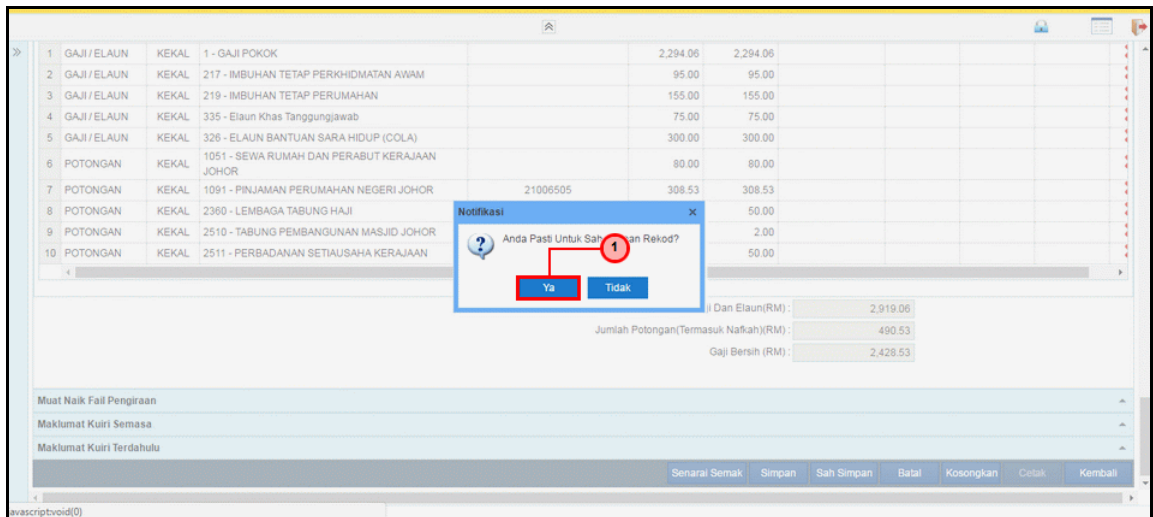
| | | | | | | |
|---|---|---|---|---|---|---|
| 1 | GAJI / ELAUN | KEKAL | 1 - GAJI POKOK | | 2,294.06 | 2,294.06 |
| 2 | GAJI / ELAUN | KEKAL | 217 - IMBUHAN TETAP PERKHIDMATAN AWAM | | 95.00 | 95.00 |
| 3 | GAJI / ELAUN | KEKAL | 219 - IMBUHAN TETAP PERUMAHAN | | 155.00 | 155.00 |
| 4 | GAJI / ELAUN | KEKAL | 335 - Elaun Khas Tanggungjawab | | 75.00 | 75.00 |
| 5 | GAJI / ELAUN | KEKAL | 326 - ELAUN BANTUAN SARA HIDUP (COLA) | | 300.00 | 300.00 |
| 6 | POTONGAN | KEKAL | 1051 - SEWA RUMAH DAN PERABUT KERAJAAN JOHOR | | 80.00 | 80.00 |
| 7 | POTONGAN | KEKAL | 1091 - PINJAMAN PERUMAHAN NEGERI JOHOR | 21006505 | 308.53 | 308.53 |
| 8 | POTONGAN | KEKAL | 2360 - LEMBAGA TABUNG HAJI | | | 50.00 |
| 9 | POTONGAN | KEKAL | 2510 - TABUNG PEMBANGUNAN MASJID JOHOR | | | 2.00 |
| 10 | POTONGAN | KEKAL | 2511 - PERBADANAN SETIAUSAHA KERAJAAN | | | 50.00 |

Notifikasi ×

Anda Pasti Untuk Sah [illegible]an Rekod?

1

Ya Tidak

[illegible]i Dan Elaun(RM) : 2,919.06

Jumlah Potongan(Termasuk Nafkah)(RM) : 490.53

Gaji Bersih (RM) : 2,428.53

Muat Naik Fail Pengiraan

Maklumat Kuiri Semasa

Maklumat Kuiri Terdahulu

Senarai Semak Simpan Sah Simpan Batal Kosongkan Cetak Kembali

avascript:void(0)